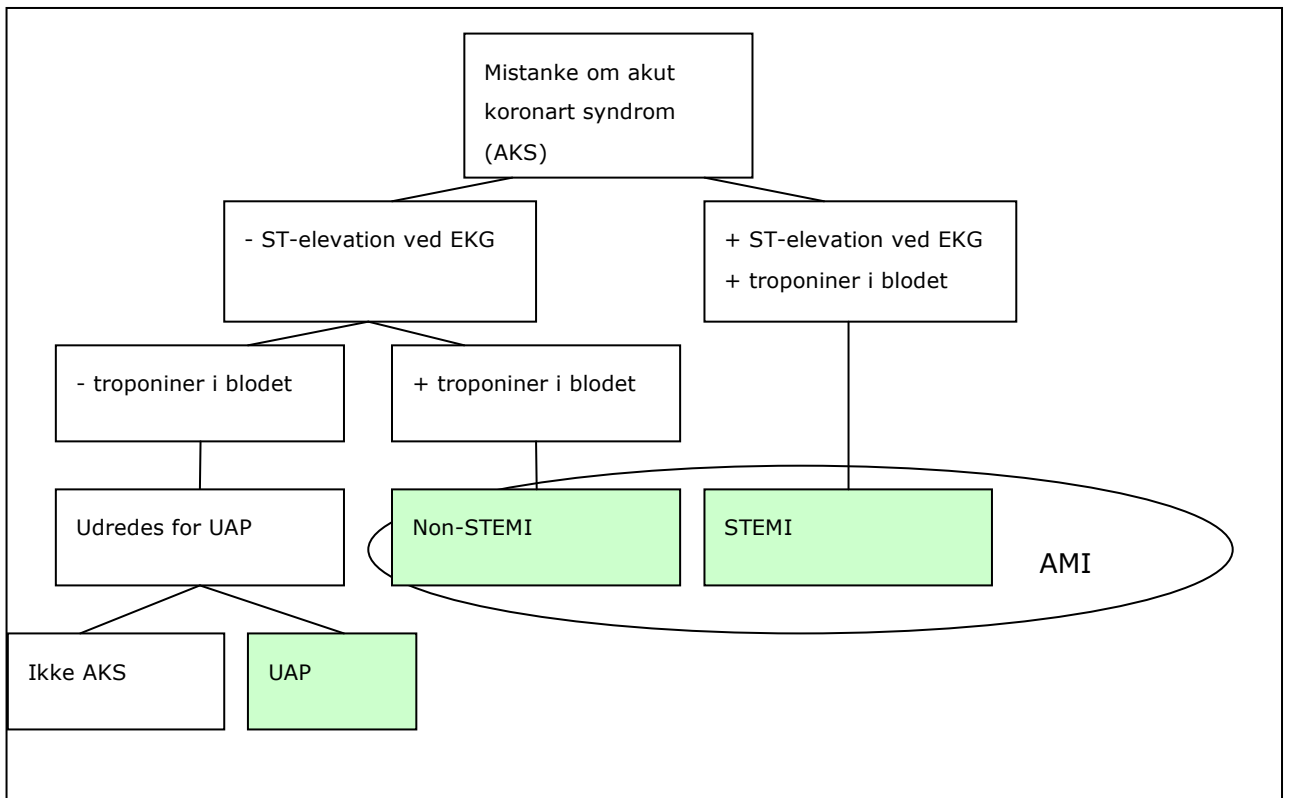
Mistanke om akut koronart syndrom (AKS)

- ST-elevation ved EKG

+ ST-elevation ved EKG
+ troponiner i blodet

- troponiner i blodet

+ troponiner i blodet

Udredes for UAP

Non-STEMI

STEMI

AMI

Ikke AKS

UAP